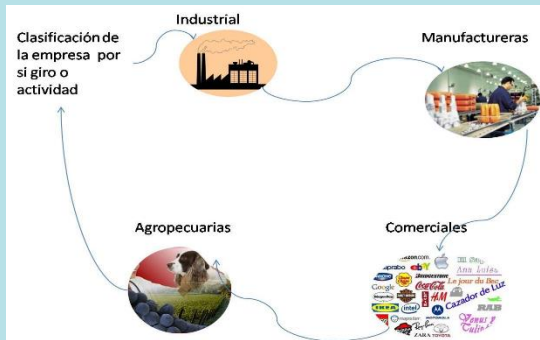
Clasificación de la empresa por si giro o actividad

Industrial

Manufactureras

Comerciales

Agropecuarias

amazon.com
ebY
Google
Coca-Cola
H&M
Cazador de Luz
Ana Luisa
Le jour du lien
intel
IKEA
ZARA
TOYOTA
Ray-Ban
MOTOROLA
RAB
Venus y Tulio
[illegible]